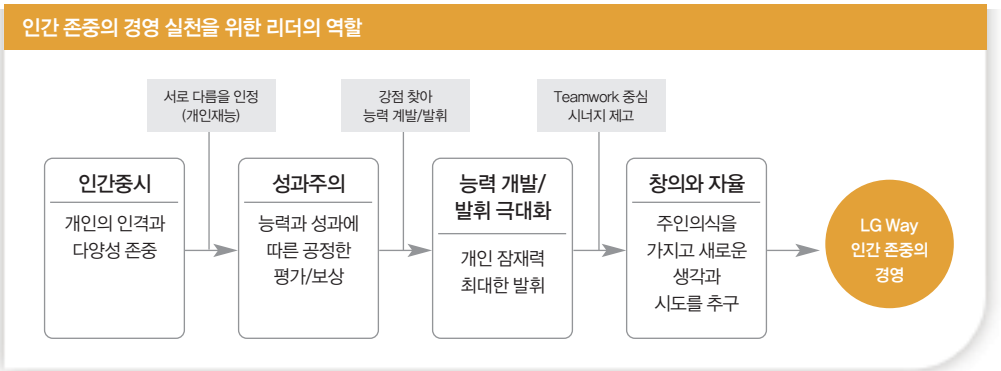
인간 존중의 경영 실천을 위한 리더의 역할

서로 다름을 인정
(개인재능)

강점 찾아
능력 계발/발휘

Teamwork 중심
시너지 제고

인간중시

개인의 인격과
다양성 존중

성과주의

능력과 성과에
따른 공정한
평가/보상

능력 개발/
발휘 극대화

개인 잠재력
최대한 발휘

창의와 자율

주인의식을
가지고 새로운
생각과
시도를 추구

LG Way
인간 존중의
경영